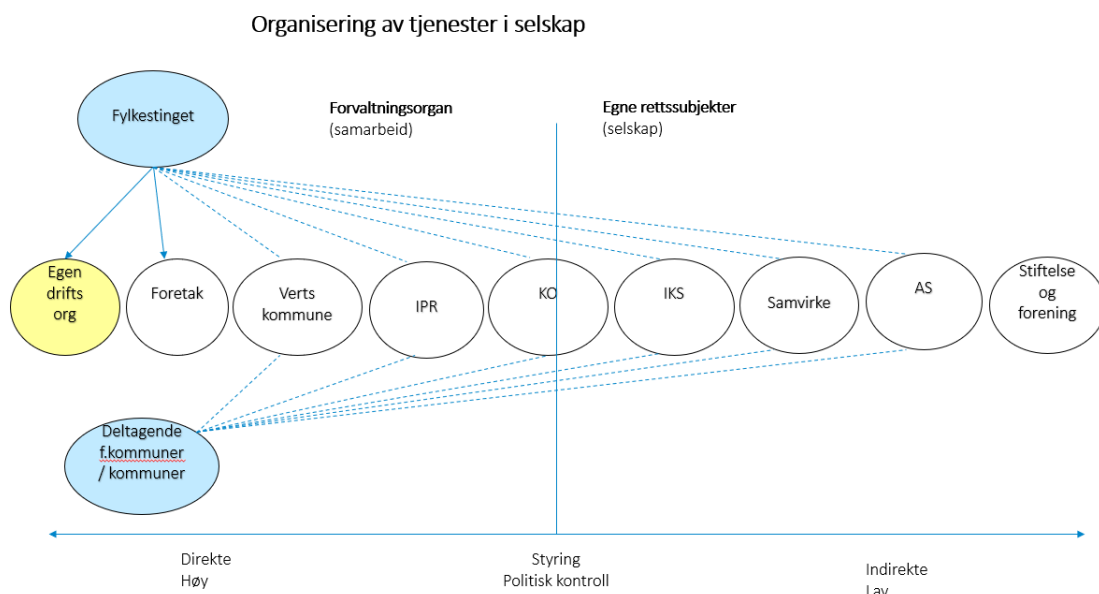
Organisering av tjenester i selskap

Fylkestinget

Forvaltningsorgan
(samarbeid)

Egne rettssubjekter
(selskap)

Egen drifts org

Foretak

Verts kommune

IPR

KO

IKS

Samvirke

AS

Stiftelse og forening

Deltagende f.kommuner / kommuner

Direkte
Høy

Styring
Politisk kontroll

Indirekte
Lav